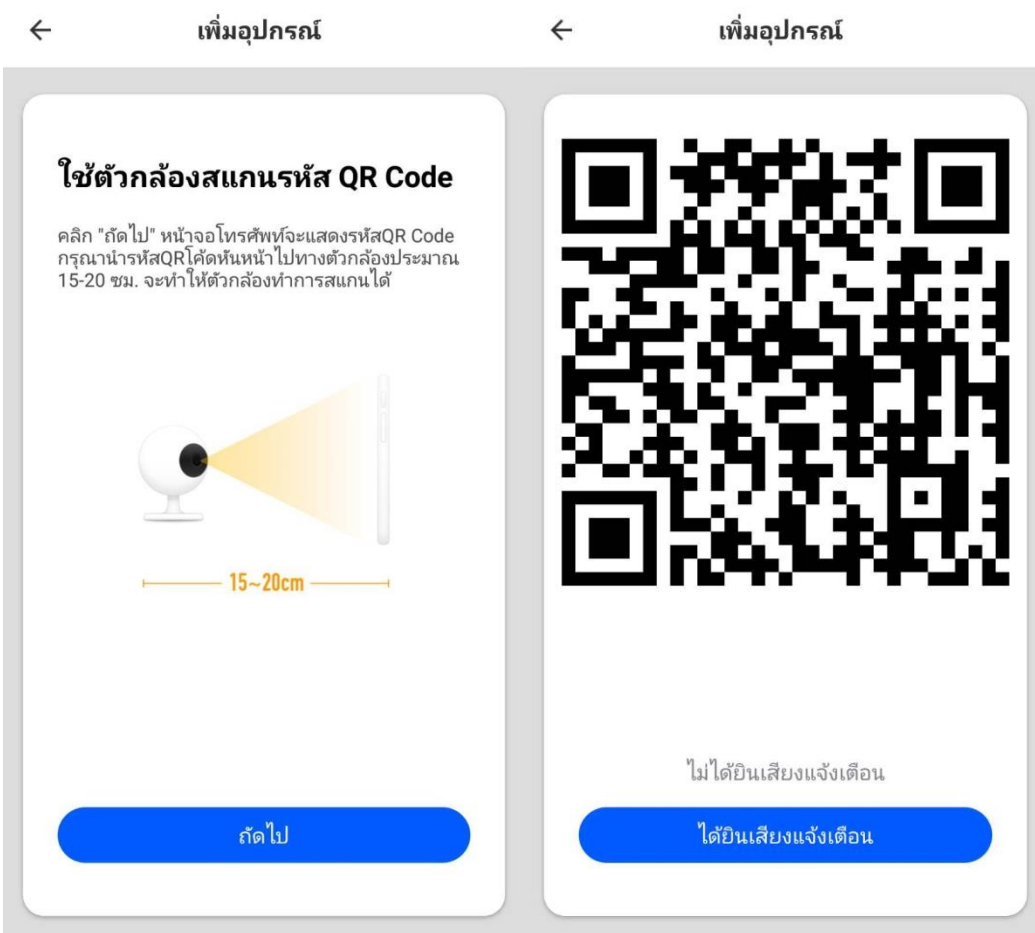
← เพิ่มอุปกรณ์

ใช้ตัวกล้องสแกนรหัส QR Code

คลิก "ถัดไป" หน้าจอโทรศัพท์จะแสดงรหัสQR Code กรุณานำรหัสQRโค้ดหันหน้าไปทางตัวกล้องประมาณ 15-20 ซม. จะทำให้ตัวกล้องทำการสแกนได้

15~20cm

ถัดไป

← เพิ่มอุปกรณ์

ไม่ได้ยินเสียงแจ้งเตือน

ได้ยินเสียงแจ้งเตือน